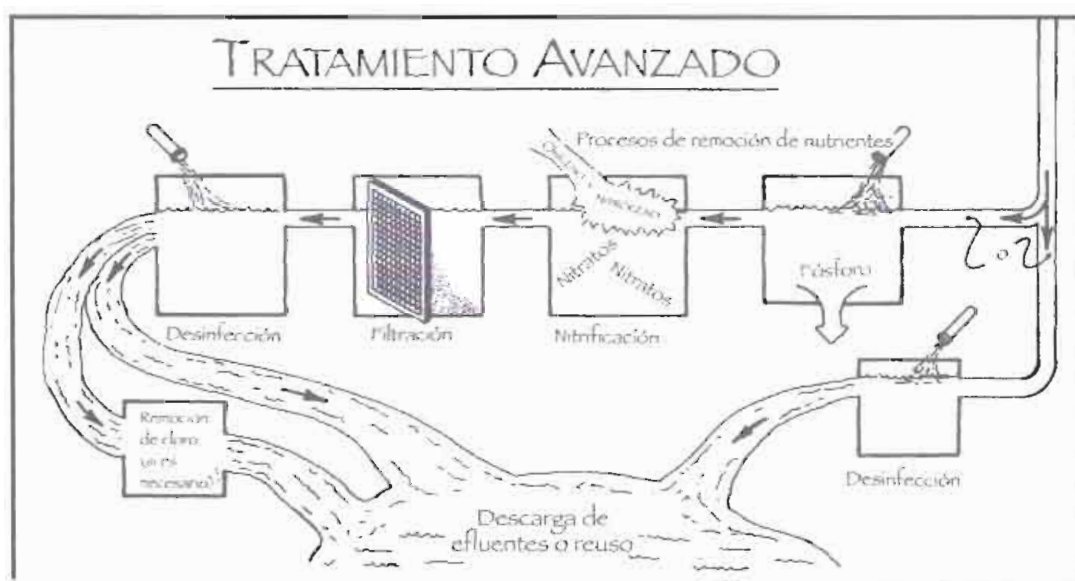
TRATAMIENTO AVANZADO

Procesos de remoción de nutrientes

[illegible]

Nitrógeno

Nitratos

Nitritos

Fósforo

$O_2$

Desinfección

Filtración

Nitrificación

Remoción de cloro (si es necesario)

Desinfección

Descarga de efluentes o reuso